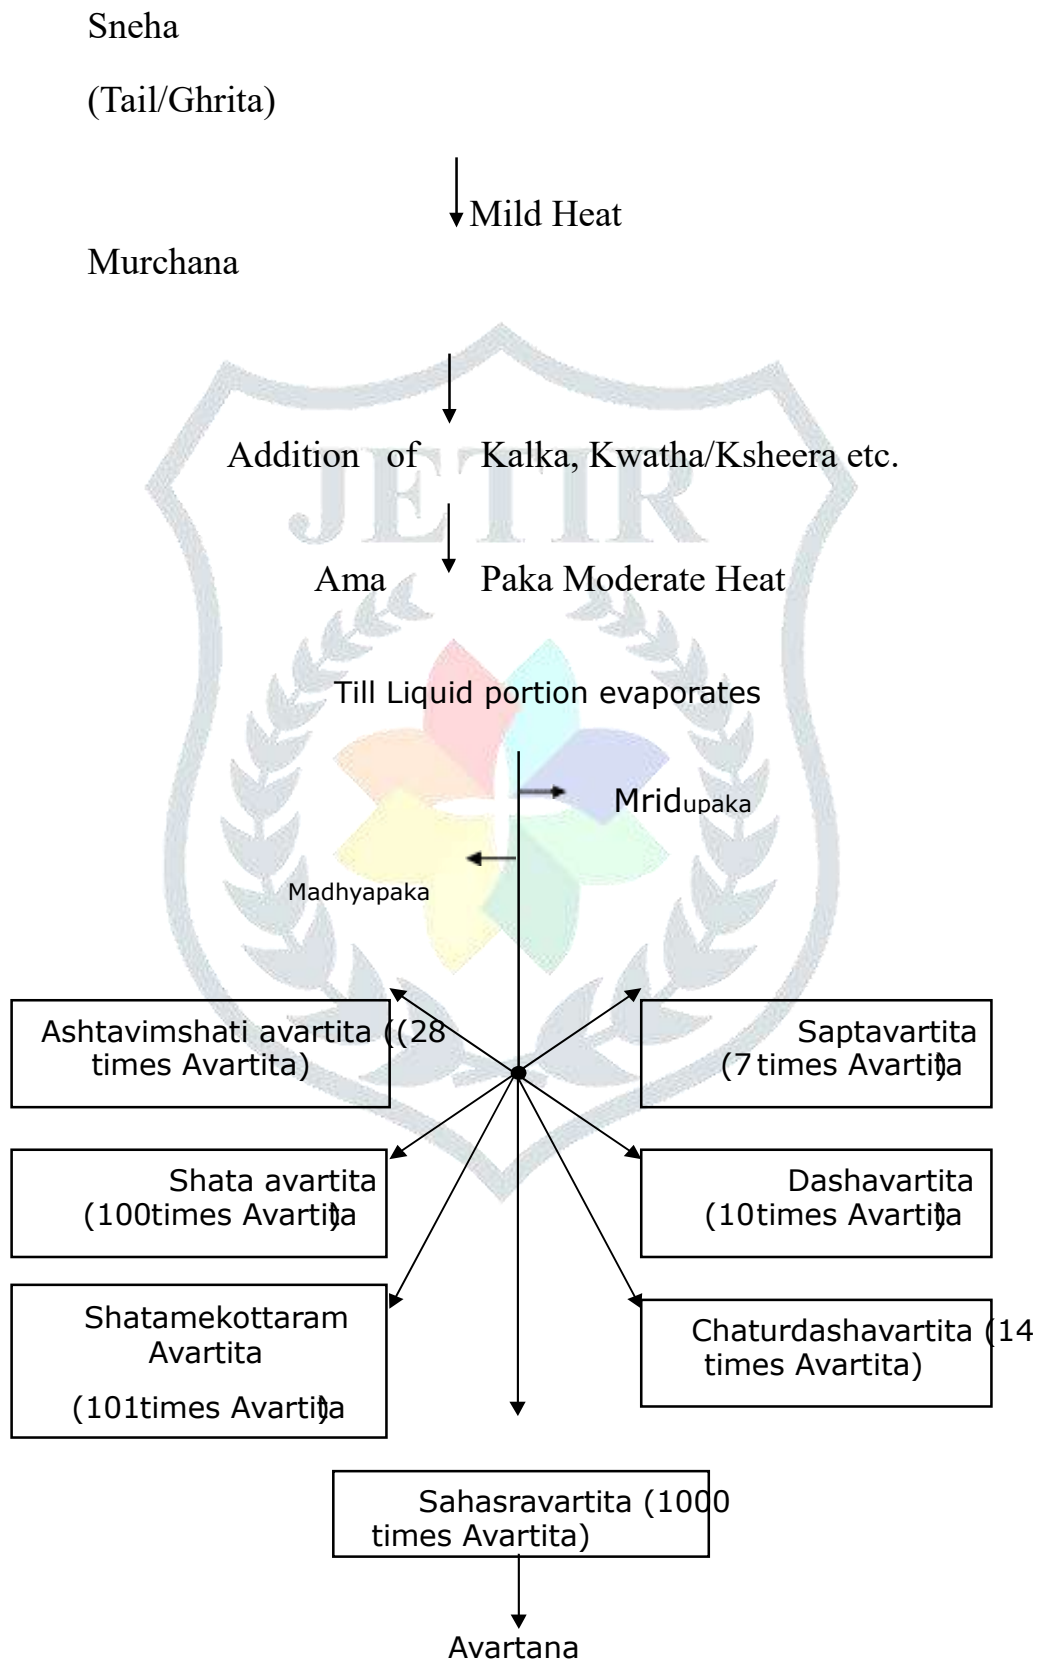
Sneha

(Tail/Ghrita)

Mild Heat

Murchana

Addition of Kalka, Kwatha/Ksheera etc.

Ama Paka Moderate Heat

Till Liquid portion evaporates

Mridupaka

Madhyapaka

Ashtavimshati avartita ((28 times Avartita)

Saptavartita (7 times Avartita

Shata avartita (100times Avartita

Dashavartita (10times Avartita

Shatamekottaram Avartita

(101times Avartita

Chaturdashavartita (14 times Avartita)

Sahasravartita (1000 times Avartita)

Avartana

JETIR